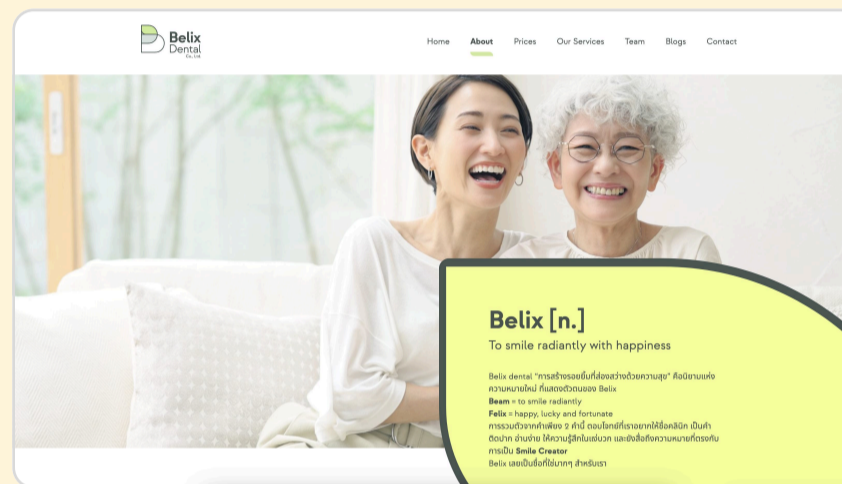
Belix Dental Co., Ltd

Home About Prices Our Services Team Blogs Contact

Belix [n.]

To smile radiantly with happiness

Belix dental "การสร้างรอยยิ้มที่ส่องสว่างด้วยความสุข" คือนิยามแห่งความหมายใหม่ ที่แสดงตัวตนของ Belix
Beam = to smile radiantly
Felix = happy, lucky and fortunate
การรวมตัวจากคำเพียง 2 คำนี้ ตอบโจทย์ที่เราอยากให้ชื่อคลินิก เป็นคำติดปาก อ่านง่าย ให้ความรู้สึกในแง่บวก และยังสื่อถึงความหมายที่ตรงกับการเป็น Smile Creator
Belix เลยเป็นชื่อที่ใช่มากๆ สำหรับเรา